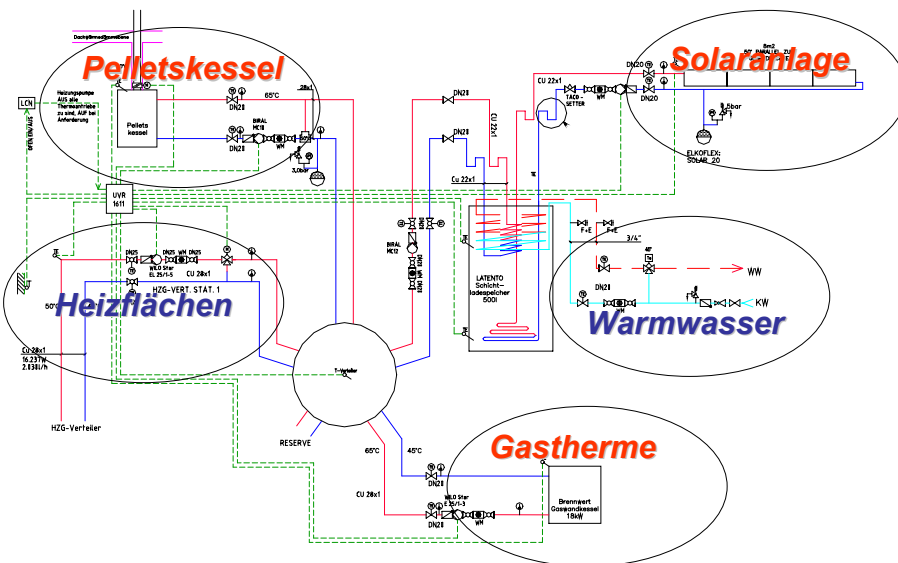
Pelletskessel

Solaranlage

Heizflächen

Warmwasser

Gastherme

Dachgiebelanschluss

LCN

Heizungspumpe AUS alle Thermeantriebe zu sind, AUF bei Anforderung

Pellets kessel

65°C

28x1

DN20

DN20

BIRAL MC10

WM

3,0bar

UVR 1611

DN20

DN20

CU 22x1

CU 22x1

Cu 22x1

TACO-SETTER

WM

DN20

DN20

6bar

ELKOFLEX: SOLAR 20

DN25

DN25

WM

DN25

WILO Star EL 25/1-5

CU 28x1

HZG-VERT. STAT. 1

50°C

Cu 28x1 16,23kW 2,03l/h

HZG-Verteiler

BIRAL MC12

LATENTO Schicht-ladespeicher 500l

F+E

F+E

3/4"

WW

DN20

WM

KW

T-Verteiler

RESERVE

65°C

45°C

CU 28x1

WILO Star EL 25/1-3

DN20

WM

Brennwert Gaswandkessel 18kW